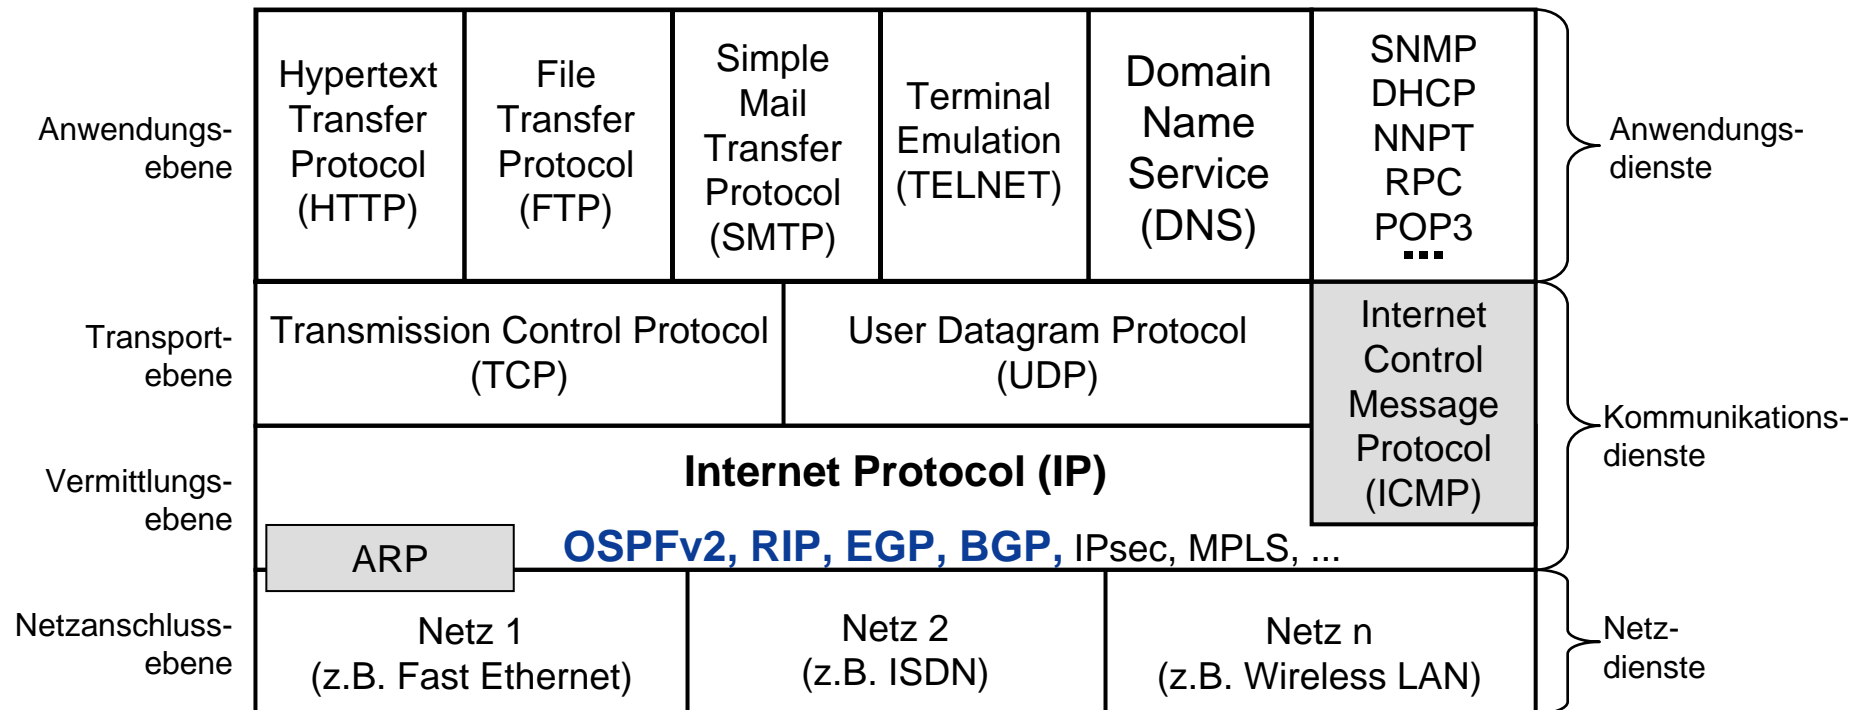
Anwendungsebene

Hypertext Transfer Protocol (HTTP)

File Transfer Protocol (FTP)

Simple Mail Transfer Protocol (SMTP)

Terminal Emulation (TELNET)

Domain Name Service (DNS)

SNMP
DHCP
NNPT
RPC
POP3
...

Anwendungsdienste

Transportebene

Transmission Control Protocol (TCP)

User Datagram Protocol (UDP)

Internet Control Message Protocol (ICMP)

Kommunikationsdienste

Vermittlungsebene

Internet Protocol (IP)

ARP

OSPFv2, RIP, EGP, BGP, IPsec, MPLS, ...

Netzanschlussebene

Netz 1 (z.B. Fast Ethernet)

Netz 2 (z.B. ISDN)

Netz n (z.B. Wireless LAN)

Netzdienste